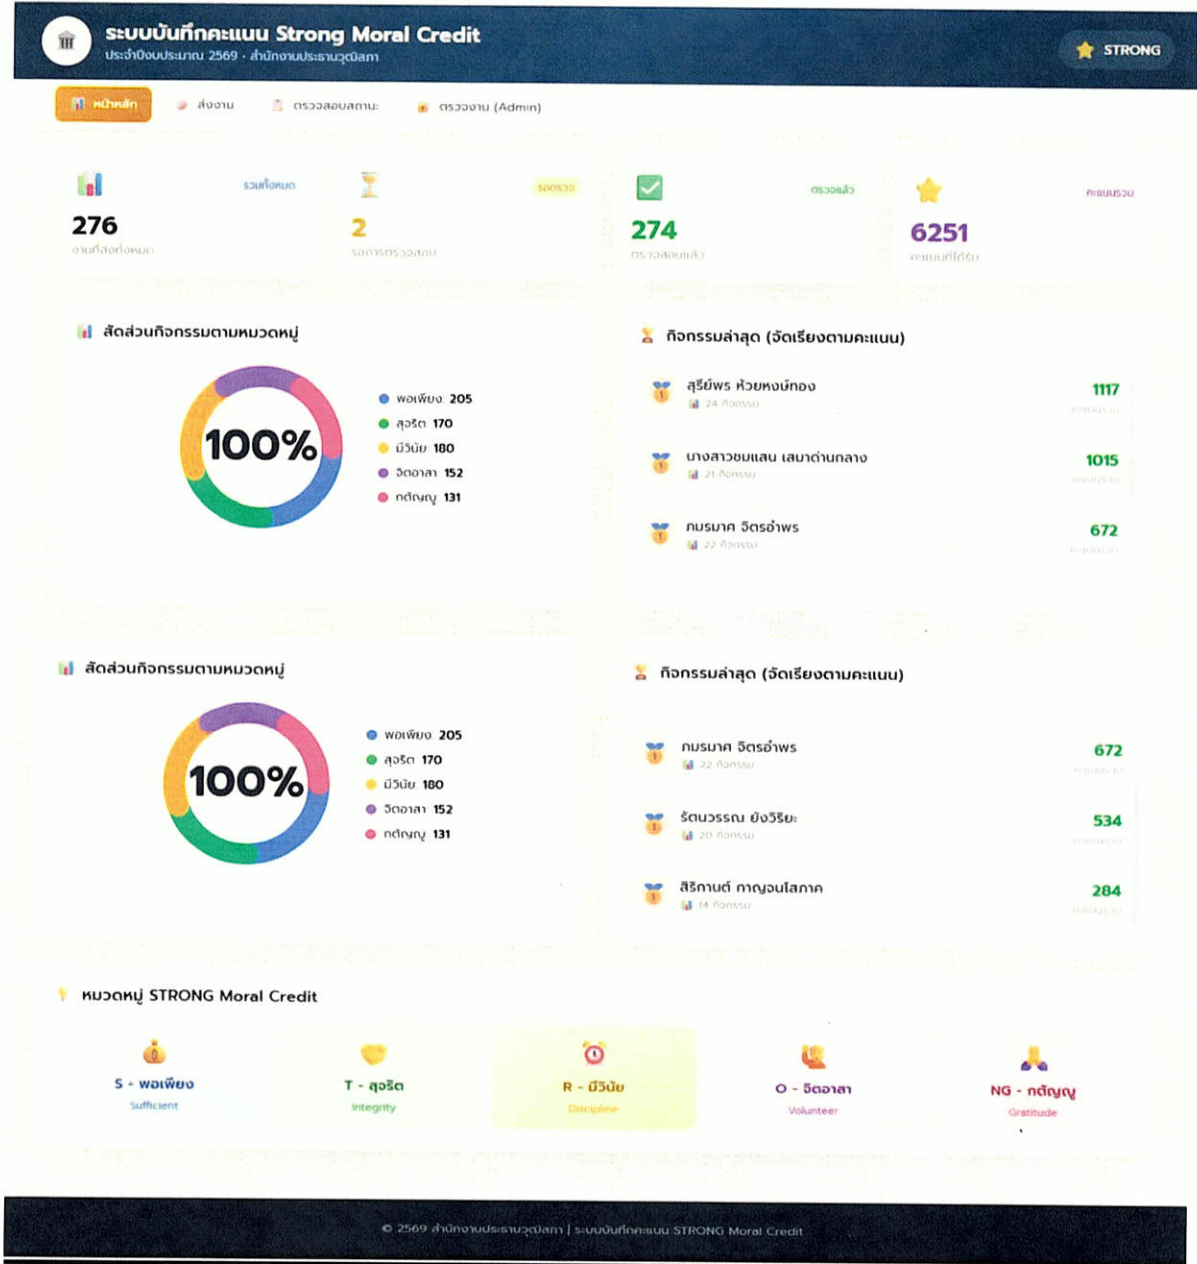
ระบบบันทึกคะแนน Strong Moral Credit
ประจำปีงบประมาณ 2569 · สำนักงานประธานวุฒิสภา

STRONG

หน้าหลัก
ส่งงาน
ตรวจสอบสถานะ
ตรวจงาน (Admin)

รวมทั้งหมด
276
งานที่ส่งทั้งหมด

รอตรวจ
2
รอการตรวจสอบ

ตรวจแล้ว
274
ตรวจสอบแล้ว

คะแนนรวม
6251
คะแนนที่ได้รับ

สัดส่วนกิจกรรมตามหมวดหมู่

100%

พอเพียง 205
สุจริต 170
มีวินัย 180
จิตอาสา 152
กตัญญู 131

กิจกรรมล่าสุด (จัดเรียงตามคะแนน)

สุริยัพร ห้วยหงษ์ทอง
24 กิจกรรม
1117
คะแนนรวม

นางสาวชมแสน เสมาด่านกลาง
21 กิจกรรม
1015
คะแนนรวม

ภมรมาศ จิตรอำพร
22 กิจกรรม
672
คะแนนรวม

สัดส่วนกิจกรรมตามหมวดหมู่

100%

พอเพียง 205
สุจริต 170
มีวินัย 180
จิตอาสา 152
กตัญญู 131

กิจกรรมล่าสุด (จัดเรียงตามคะแนน)

ภมรมาศ จิตรอำพร
22 กิจกรรม
672
คะแนนรวม

รัตนวรรณ ยังวิริยะ
20 กิจกรรม
534
คะแนนรวม

สิริกานต์ กาญจนโสภาค
14 กิจกรรม
284
คะแนนรวม

หมวดหมู่ STRONG Moral Credit

S - พอเพียง
Sufficient

T - สุจริต
Integrity

R - มีวินัย
Discipline

O - จิตอาสา
Volunteer

NG - กตัญญู
Gratitude

© 2569 สำนักงานประธานวุฒิสภา | ระบบบันทึกคะแนน STRONG Moral Credit